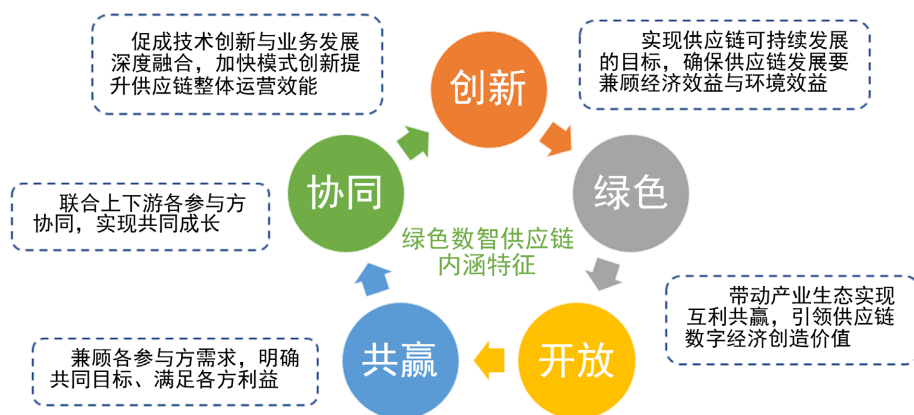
促成技术创新与业务发展深度融合，加快模式创新提升供应链整体运营效能

创新

实现供应链可持续发展的目标，确保供应链发展要兼顾经济效益与环境效益

联合上下游各参与方协同，实现共同成长

协同

绿色数智供应链内涵特征

绿色

带动产业生态实现互利共赢，引领供应链数字经济创造价值

兼顾各参与方需求，明确共同目标、满足各方利益

共赢

开放